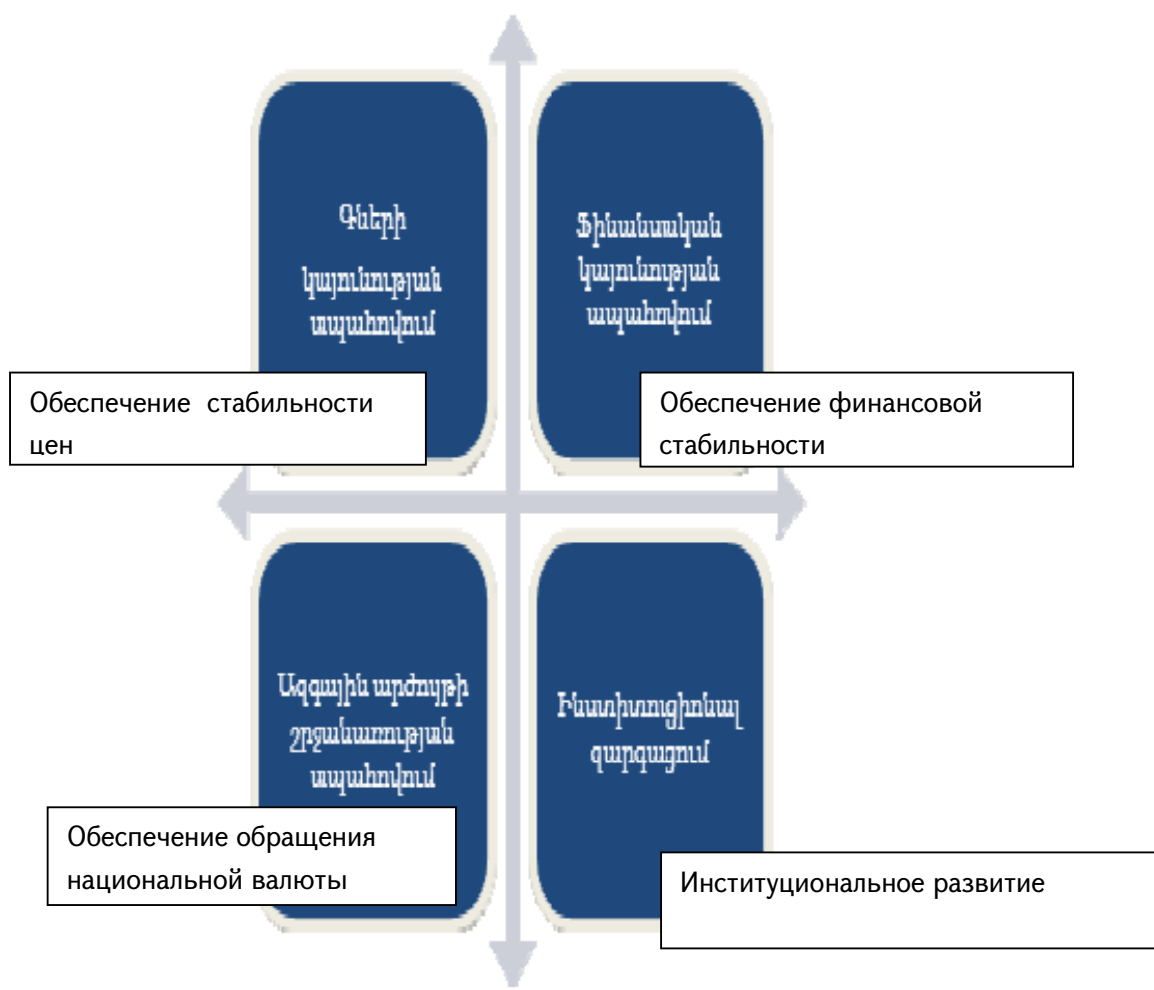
Գների կայունության ապահովում

Обеспечение стабильности цен

Ֆինանսական կայունության ապահովում

Обеспечение финансовой стабильности

Ազգային արժույթի շրջանառության ապահովում

Обеспечение обращения национальной валюты

Ինստիտուցիոնալ զարգացում

Институциональное развитие